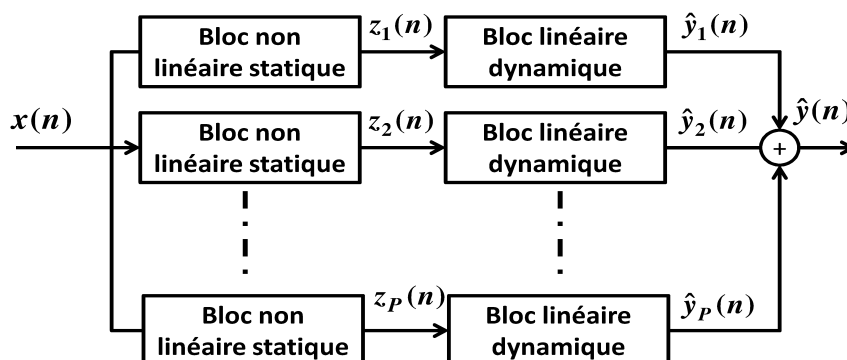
Bloc non linéaire statique

$z_1(n)$

Bloc linéaire dynamique

$\hat{y}_1(n)$

$x(n)$

Bloc non linéaire statique

$z_2(n)$

Bloc linéaire dynamique

$\hat{y}_2(n)$

$\hat{y}(n)$

+

Bloc non linéaire statique

$z_P(n)$

Bloc linéaire dynamique

$\hat{y}_P(n)$